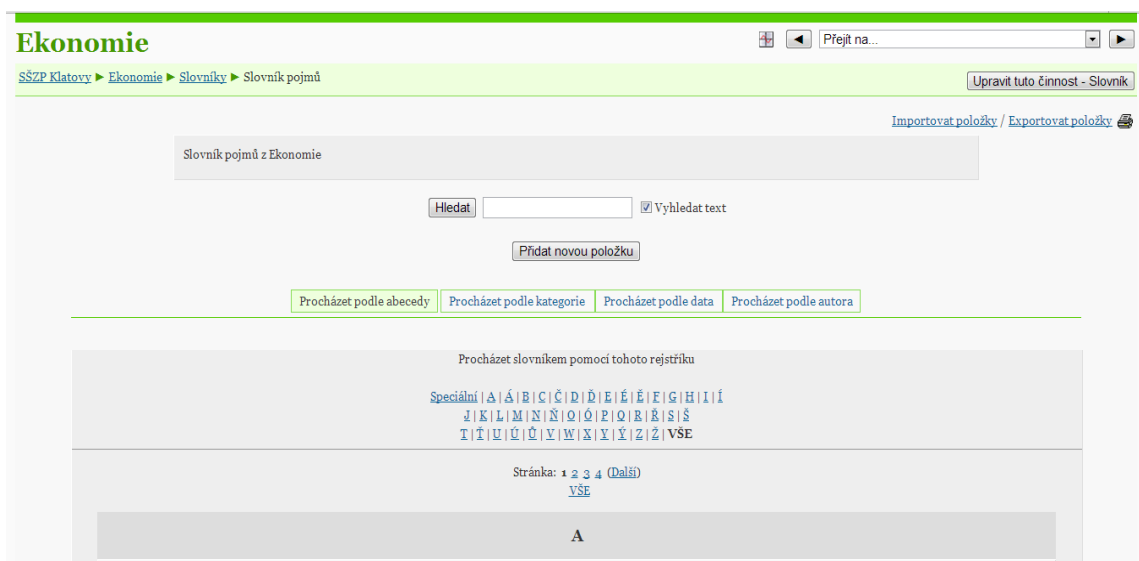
Ekonomie

◄ Přejít na... ►

SŠZP Klatovy ► Ekonomie ► Slovníky ► Slovník pojmů

Upravit tuto činnost - Slovník

Importovat položky / Exportovat položky

Slovník pojmů z Ekonomie

Hledat ☑ Vyhledat text

Přidat novou položku

Procházet podle abecedy | Procházet podle kategorie | Procházet podle data | Procházet podle autora

Procházet slovníkem pomocí tohoto rejstříku

Speciální | A | Á | B | C | Č | D | Ď | E | É | Ě | F | G | H | I | Í | J | K | L | M | N | Ň | O | Ó | P | Q | R | Ř | S | Š | T | Ť | U | Ú | Ů | V | W | X | Y | Ý | Z | Ž | VŠE

Stránka: 1 2 3 4 (Další)
VŠE

A